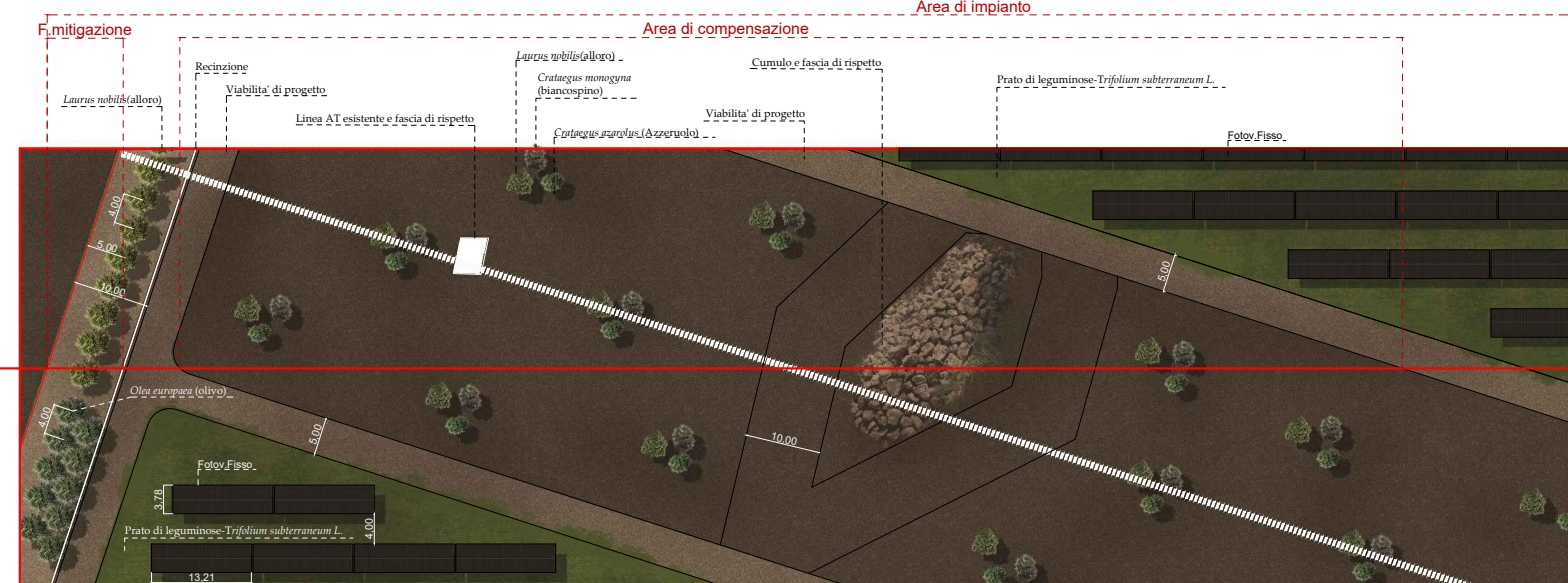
Area di impianto

F. mitigazione

Area di compensazione

Recinzione

Laurus nobilis(alloro)

Crataegus monogyna (biancospino)

Cumulo e fascia di rispetto

Prato di leguminose-Trifolium subterraneum L.

Laurus nobilis(alloro)

Viabilita' di progetto

Linea AT esistente e fascia di rispetto

Viabilita' di progetto

Crataegus azarolus (Azzeruolo)

Fotov.Fisso

4.00

5.00

10.00

5.00

Olea europaea (olivo)

4.00

5.00

10.00

Fotov.Fisso

3.78

4.00

Prato di leguminose-Trifolium subterraneum L.

13.21